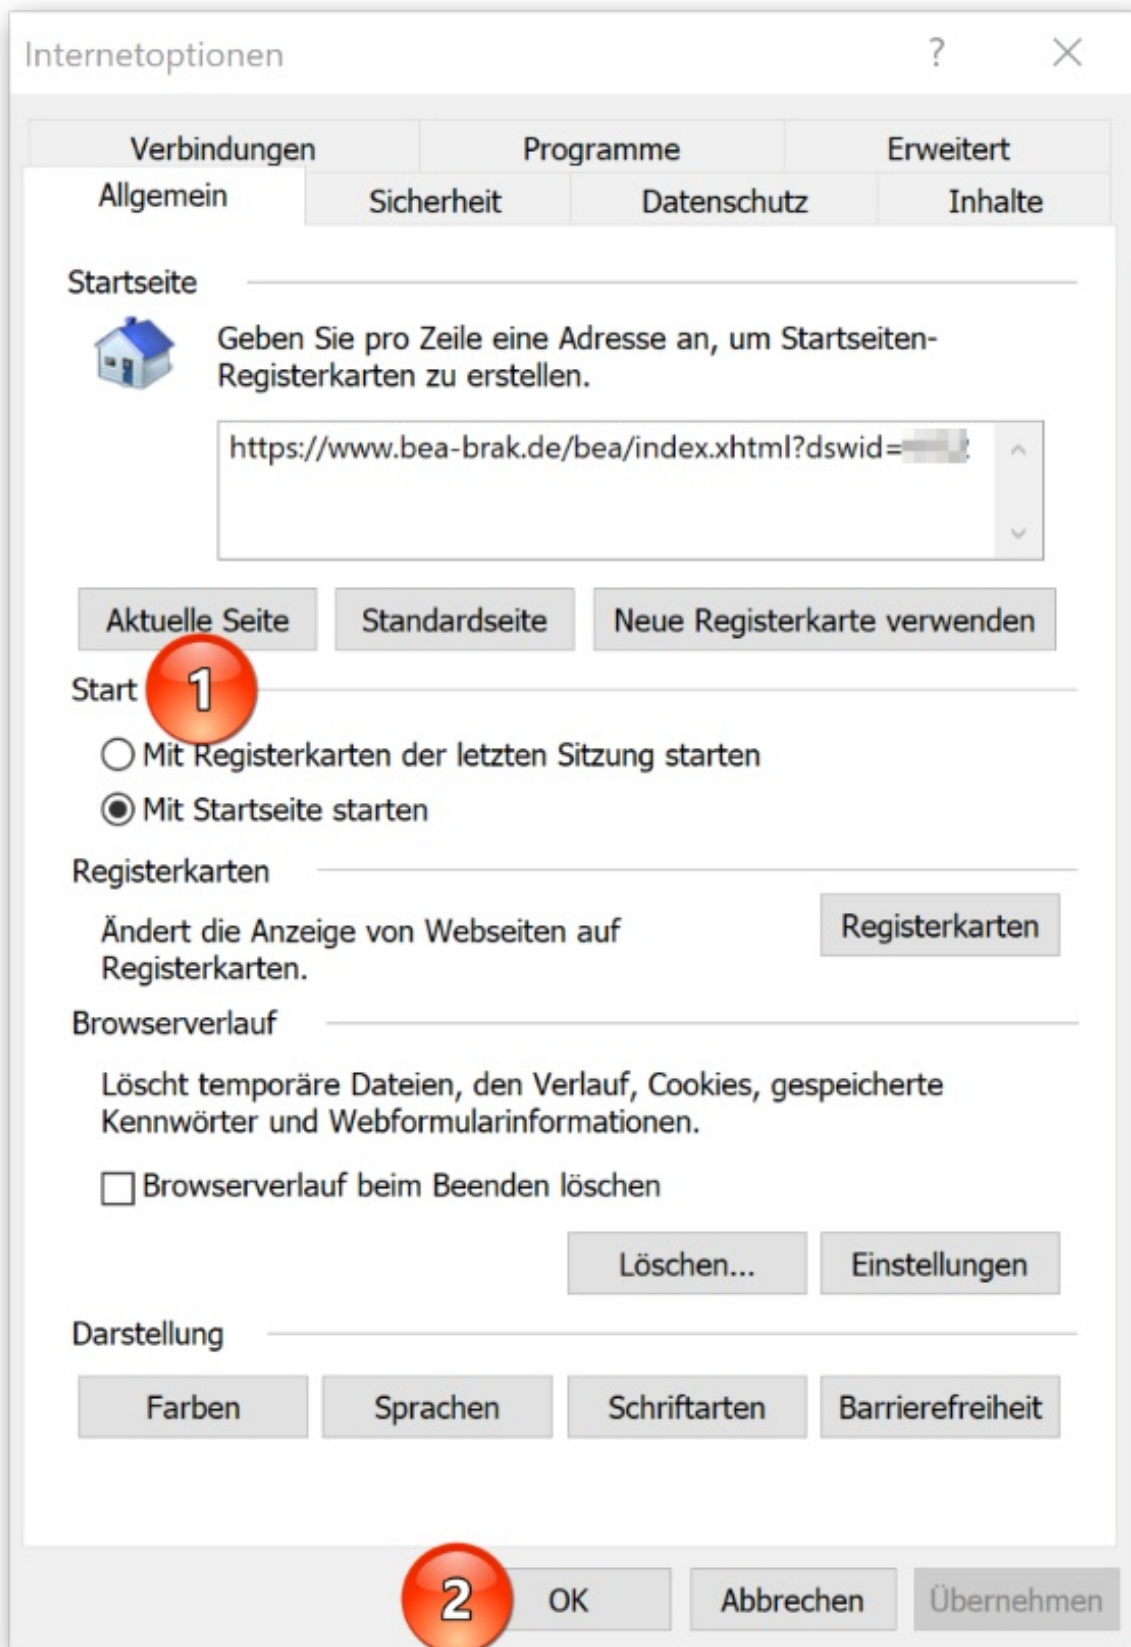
Internetoptionen ? ✕

Verbindungen Programme Erweitert
Allgemein Sicherheit Datenschutz Inhalte

Startseite

Geben Sie pro Zeile eine Adresse an, um Startseiten-Registerkarten zu erstellen.

https://www.bea-brak.de/bea/index.xhtml?dswid=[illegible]

Aktuelle Seite Standardseite Neue Registerkarte verwenden

Start 1

Mit Registerkarten der letzten Sitzung starten
Mit Startseite starten

Registerkarten

Ändert die Anzeige von Webseiten auf Registerkarten.

Registerkarten

Browserverlauf

Löscht temporäre Dateien, den Verlauf, Cookies, gespeicherte Kennwörter und Webformularinformationen.

Browserverlauf beim Beenden löschen

Löschen... Einstellungen

Darstellung

Farben Sprachen Schriftarten Barrierefreiheit

2 OK Abbrechen Übernehmen